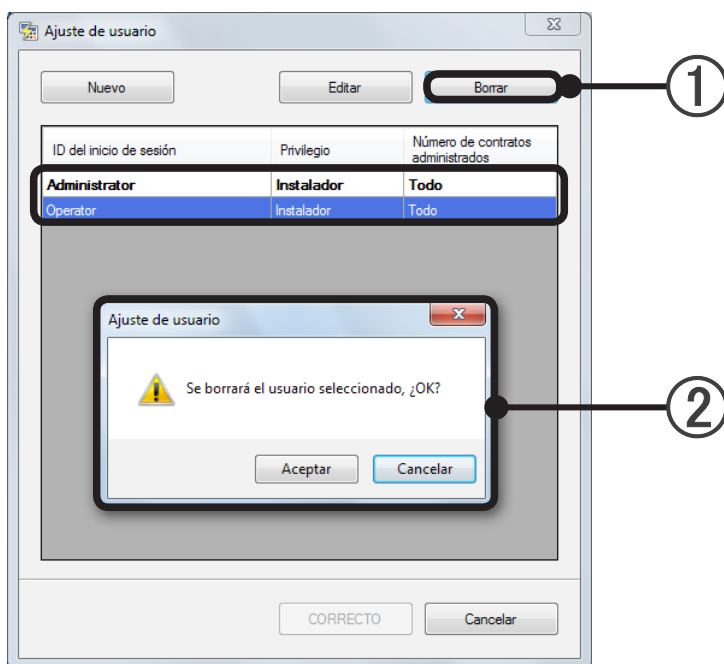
Ajuste de usuario

Nuevo

Editar

Borrar

①

| ID del inicio de sesión | Privilegio | Número de contratos administrados |
|---|---|---|
| Administrator | Instalador | Todo |
| Operator | Instalador | Todo |

Ajuste de usuario

Se borrará el usuario seleccionado, ¿OK?

Aceptar

Cancelar

②

CORRECTO

Cancelar